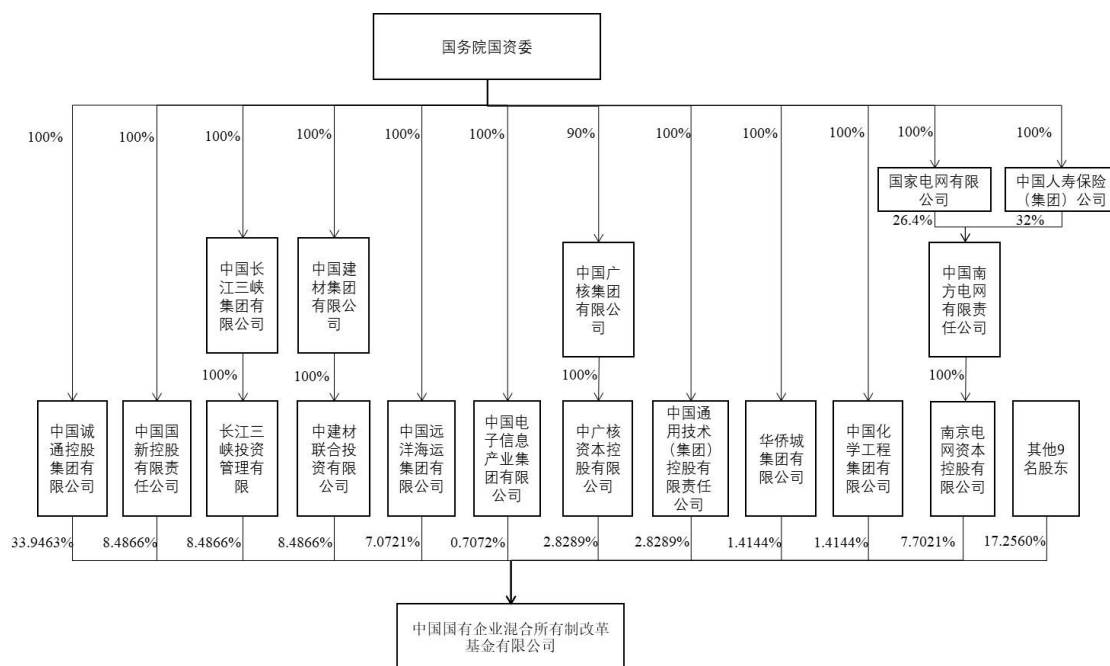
国务院国资委

100%
100%
100%
100%
100%
100%
90%
100%
100%
100%
100%
100%

国家电网有限公司

中国人寿保险（集团）公司

26.4%
32%

中国长江三峡集团有限公司

中国建材集团有限公司

中国广核集团有限公司

中国南方电网有限责任公司

100%
100%
100%
100%

中国诚通控股集团有限公司

中国国新控股有限责任公司

长江三峡投资管理有限

中建材联合投资有限公司

中国远洋海运集团有限公司

中国电子信息产业集团有限公司

中广核资本控股有限公司

中国通用技术（集团）控股有限责任公司

华侨城集团有限公司

中国化学工程集团有限公司

南京电网资本控股有限公司

其他9名股东

33.9463%
8.4866%
8.4866%
8.4866%
7.0721%
0.7072%
2.8289%
2.8289%
1.4144%
1.4144%
7.7021%
17.2560%

中国国有企业混合所有制改革基金有限公司